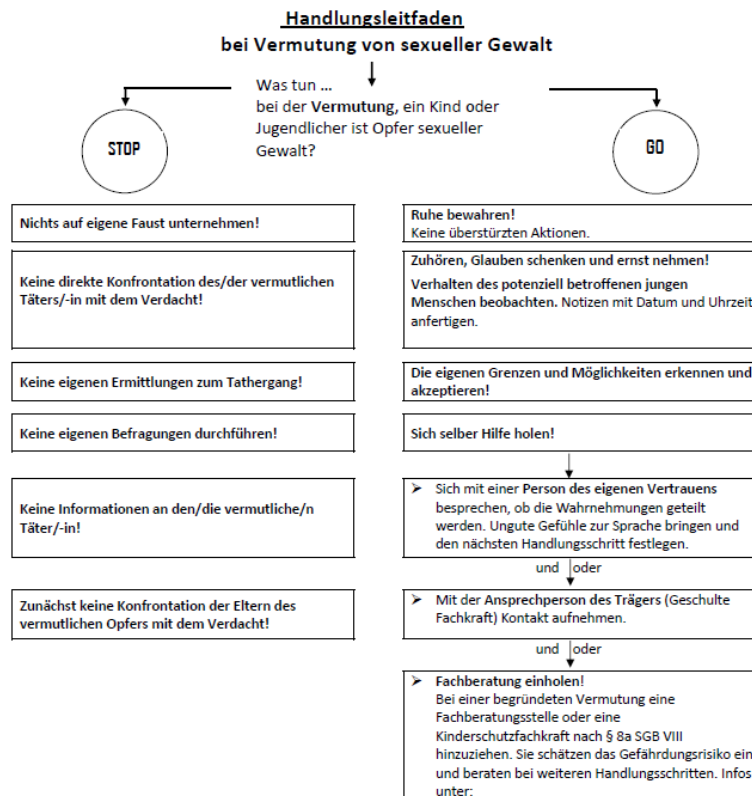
Handlungsleitfaden
bei Vermutung von sexueller Gewalt

Was tun ...
bei der Vermutung, ein Kind oder Jugendlicher ist Opfer sexueller Gewalt?

STOP

GO

Nichts auf eigene Faust unternehmen!

Keine direkte Konfrontation des/der vermutlichen Täters/-in mit dem Verdacht!

Keine eigenen Ermittlungen zum Tathergang!

Keine eigenen Befragungen durchführen!

Keine Informationen an den/die vermutliche/n Täter/-in!

Zunächst keine Konfrontation der Eltern des vermutlichen Opfers mit dem Verdacht!

Ruhe bewahren!
Keine überstürzten Aktionen.

Zuhören, Glauben schenken und ernst nehmen!
Verhalten des potenziell betroffenen jungen Menschen beobachten. Notizen mit Datum und Uhrzeit anfertigen.

Die eigenen Grenzen und Möglichkeiten erkennen und akzeptieren!

Sich selber Hilfe holen!

➢ Sich mit einer Person des eigenen Vertrauens besprechen, ob die Wahrnehmungen geteilt werden. Ungute Gefühle zur Sprache bringen und den nächsten Handlungsschritt festlegen.

und oder

➢ Mit der Ansprechperson des Trägers (Geschulte Fachkraft) Kontakt aufnehmen.

und oder

➢ Fachberatung einholen!
Bei einer begründeten Vermutung eine Fachberatungsstelle oder eine Kinderschutzfachkraft nach § 8a SGB VIII hinzuziehen. Sie schätzen das Gefährdungsrisiko ein und beraten bei weiteren Handlungsschritten. Infos unter: